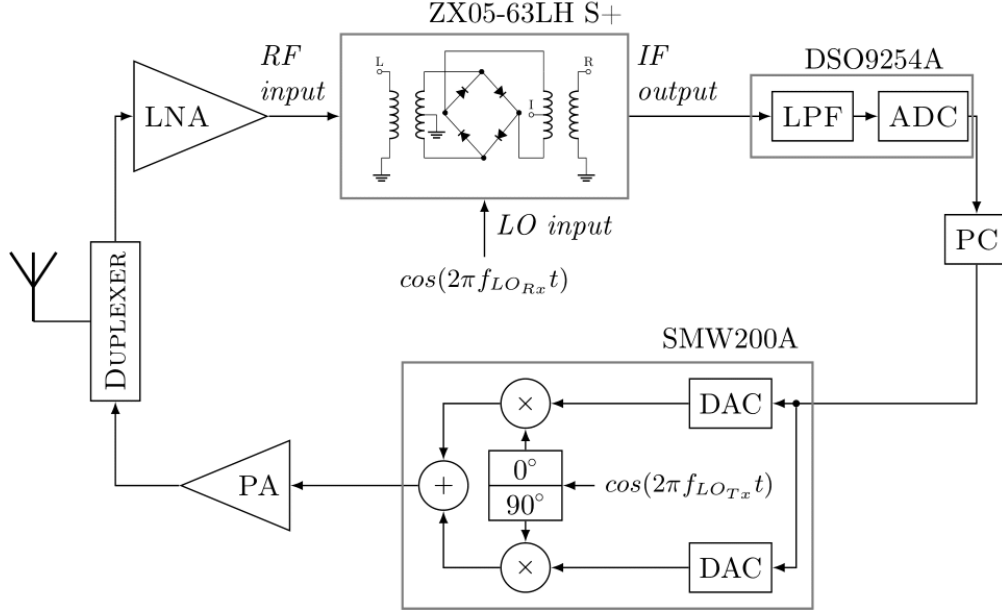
ZX05-63LH S+

RF input

LNA

L

R

I

IF output

DSO9254A

LPF

ADC

LO input

$cos(2\pi f_{LO_{Rx}} t)$

PC

DUPLEXER

SMW200A

$\times$

DAC

$+$

$0^\circ$

$90^\circ$

$cos(2\pi f_{LO_{Tx}} t)$

PA

$\times$

DAC